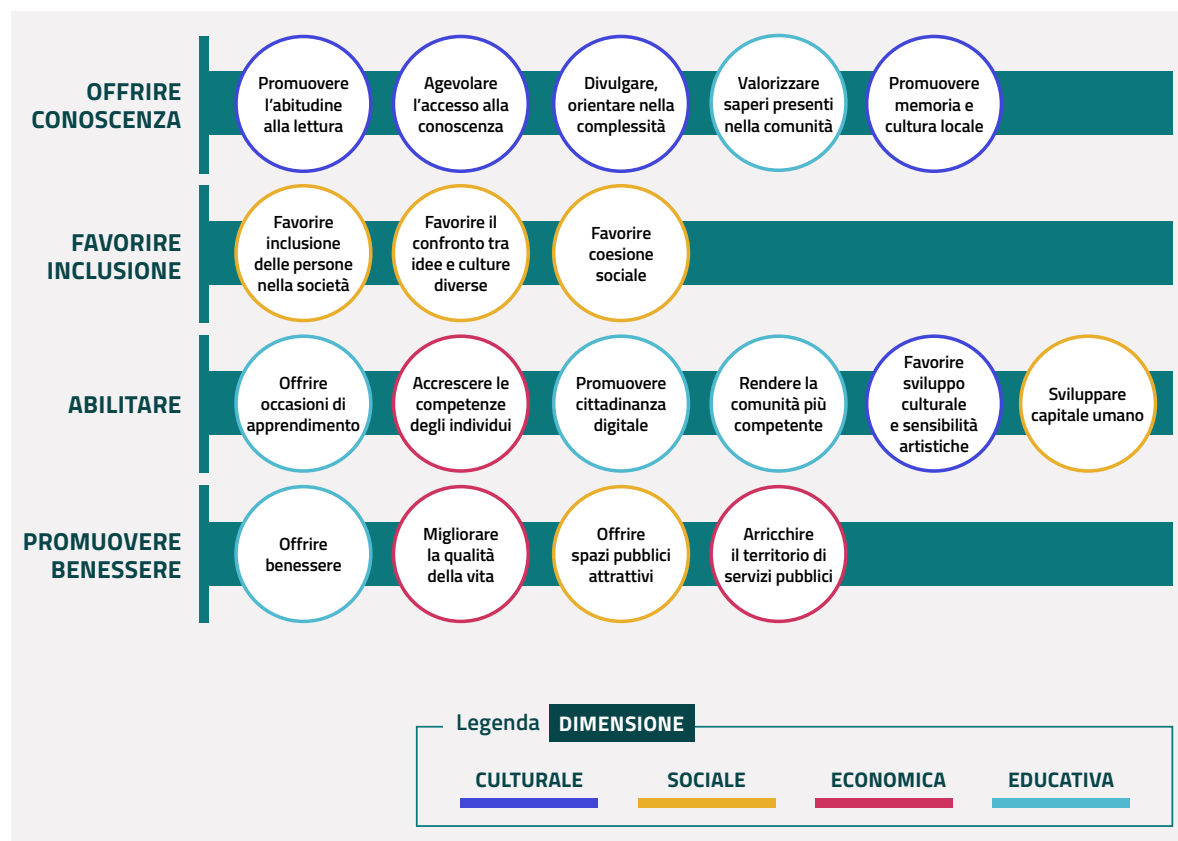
OFFRIRE CONOSCENZA

Promuovere l'abitudine alla lettura

Agevolare l'accesso alla conoscenza

Divulgare, orientare nella complessità

Valorizzare saperi presenti nella comunità

Promuovere memoria e cultura locale

FAVORIRE INCLUSIONE

Favorire inclusione delle persone nella società

Favorire il confronto tra idee e culture diverse

Favorire coesione sociale

ABILITARE

Offrire occasioni di apprendimento

Accrescere le competenze degli individui

Promuovere cittadinanza digitale

Rendere la comunità più competente

Favorire sviluppo culturale e sensibilità artistiche

Sviluppare capitale umano

PROMUOVERE BENESSERE

Offrire benessere

Migliorare la qualità della vita

Offrire spazi pubblici attrattivi

Arricchire il territorio di servizi pubblici

Legenda DIMENSIONE

CULTURALE

SOCIALE

ECONOMICA

EDUCATIVA